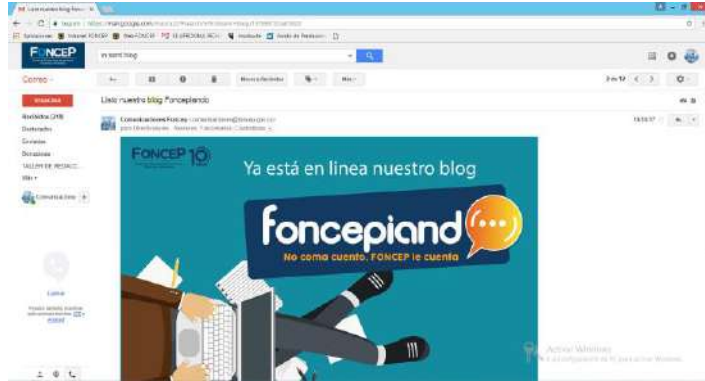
FONCEP

Correo

REDACTAR

Recibidos (249)

Destacados

Enviados

Borradores

TALLERES DE REDACC...

Más

Listo nuestro blog Fonceplando

Comunicaciones Foncep

FONCEP 10

Ya está en linea nuestro blog

fonceplando

No coma cuento, FONCEP le cuenta

Activar Windows